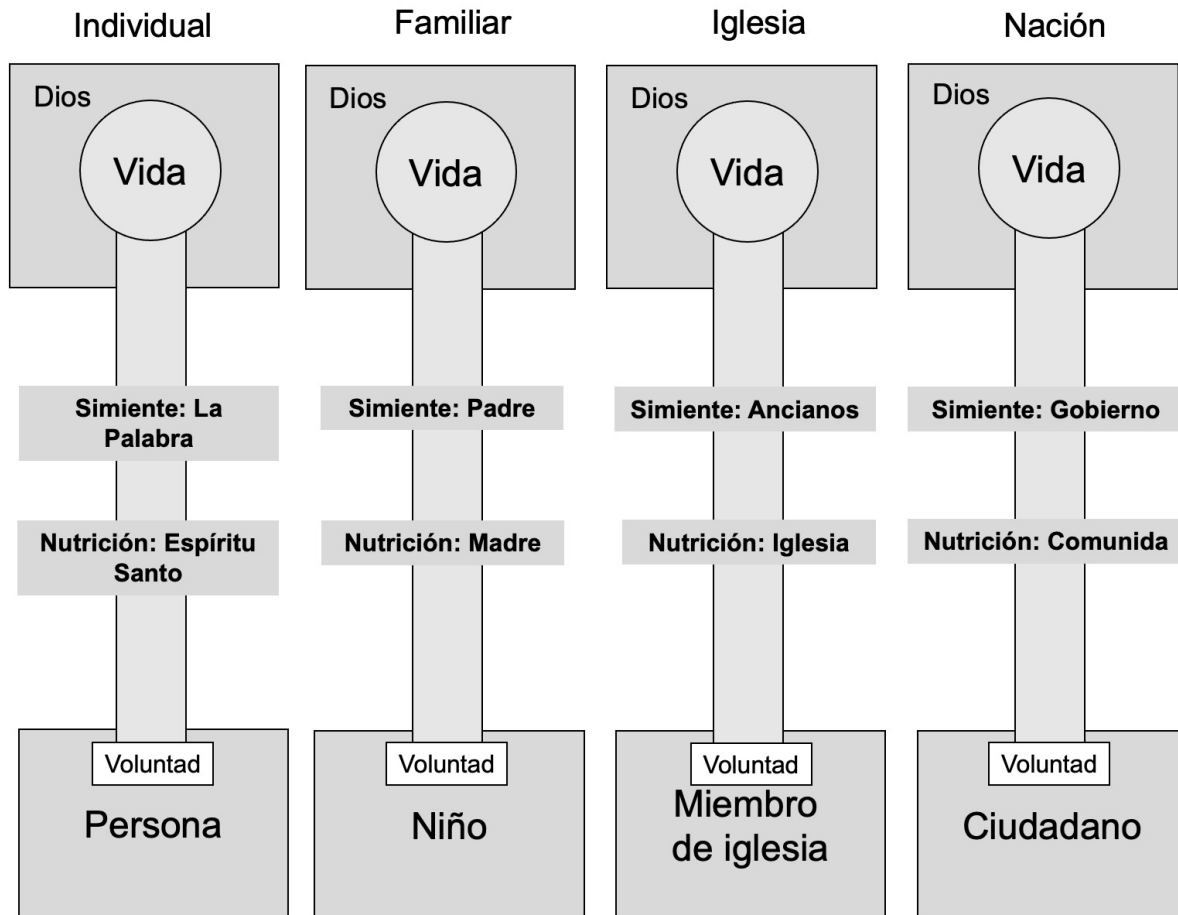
Individual

Dios

Vida

Simiente: La Palabra

Nutrición: Espíritu Santo

Voluntad

Persona

Familiar

Dios

Vida

Simiente: Padre

Nutrición: Madre

Voluntad

Niño

Iglesia

Dios

Vida

Simiente: Ancianos

Nutrición: Iglesia

Voluntad

Miembro de iglesia

Nación

Dios

Vida

Simiente: Gobierno

Nutrición: Comunida

Voluntad

Ciudadano